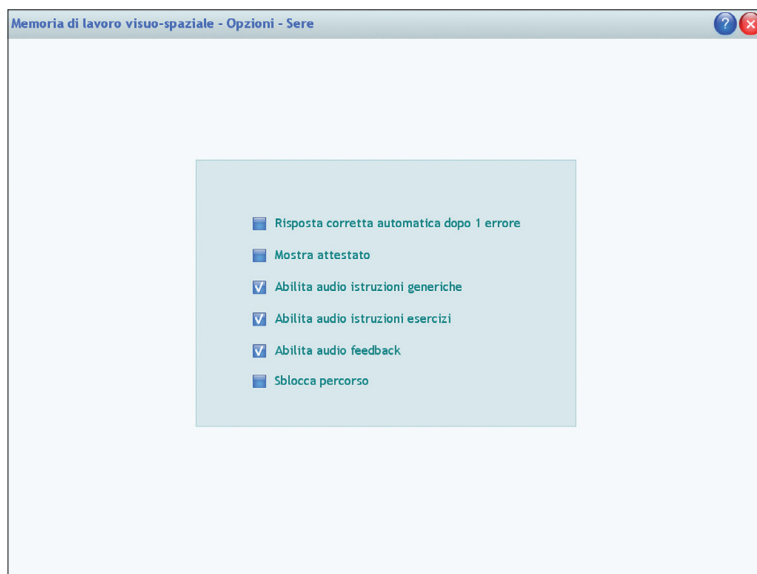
Memoria di lavoro visuo-spaziale - Opzioni - Sere

?

Risposta corretta automatica dopo 1 errore

Mostra attestato

Abilita audio istruzioni generiche

Abilita audio istruzioni esercizi

Abilita audio feedback

Sblocca percorso